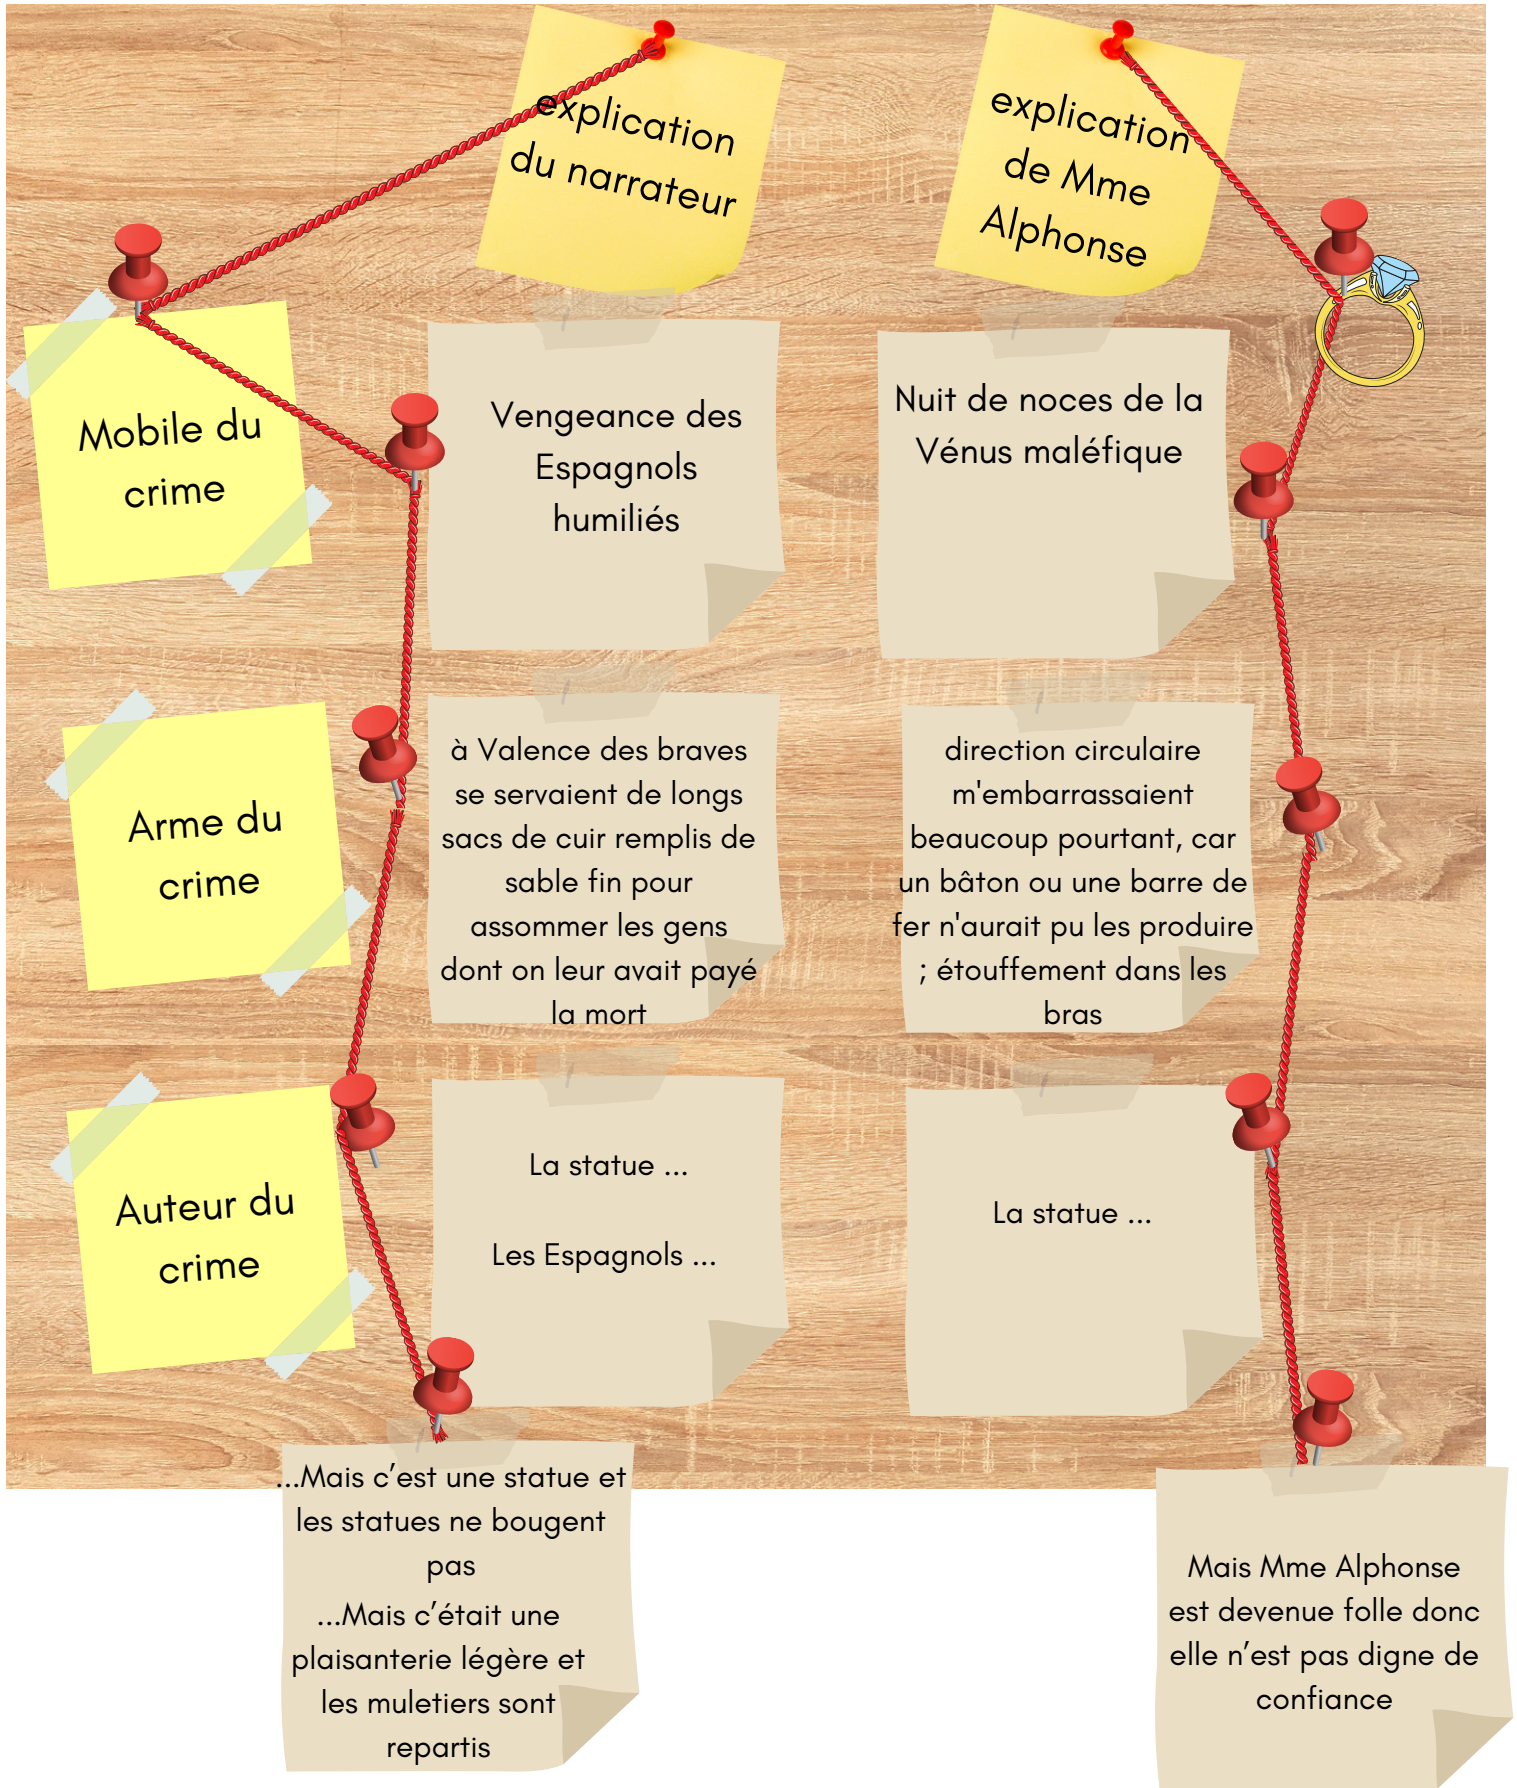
explication du narrateur

explication de Mme Alphonse

Mobile du crime

Vengeance des Espagnols humiliés

Nuit de noces de la Vénus maléfique

Arme du crime

à Valence des braves se servaient de longs sacs de cuir remplis de sable fin pour assommer les gens dont on leur avait payé la mort

direction circulaire m'embarrassaient beaucoup pourtant, car un bâton ou une barre de fer n'aurait pu les produire ; étouffement dans les bras

Auteur du crime

La statue ...

Les Espagnols ...

La statue ...

...Mais c'est une statue et les statues ne bougent pas
...Mais c'était une plaisanterie légère et les muletiers sont repartis

Mais Mme Alphonse est devenue folle donc elle n'est pas digne de confiance